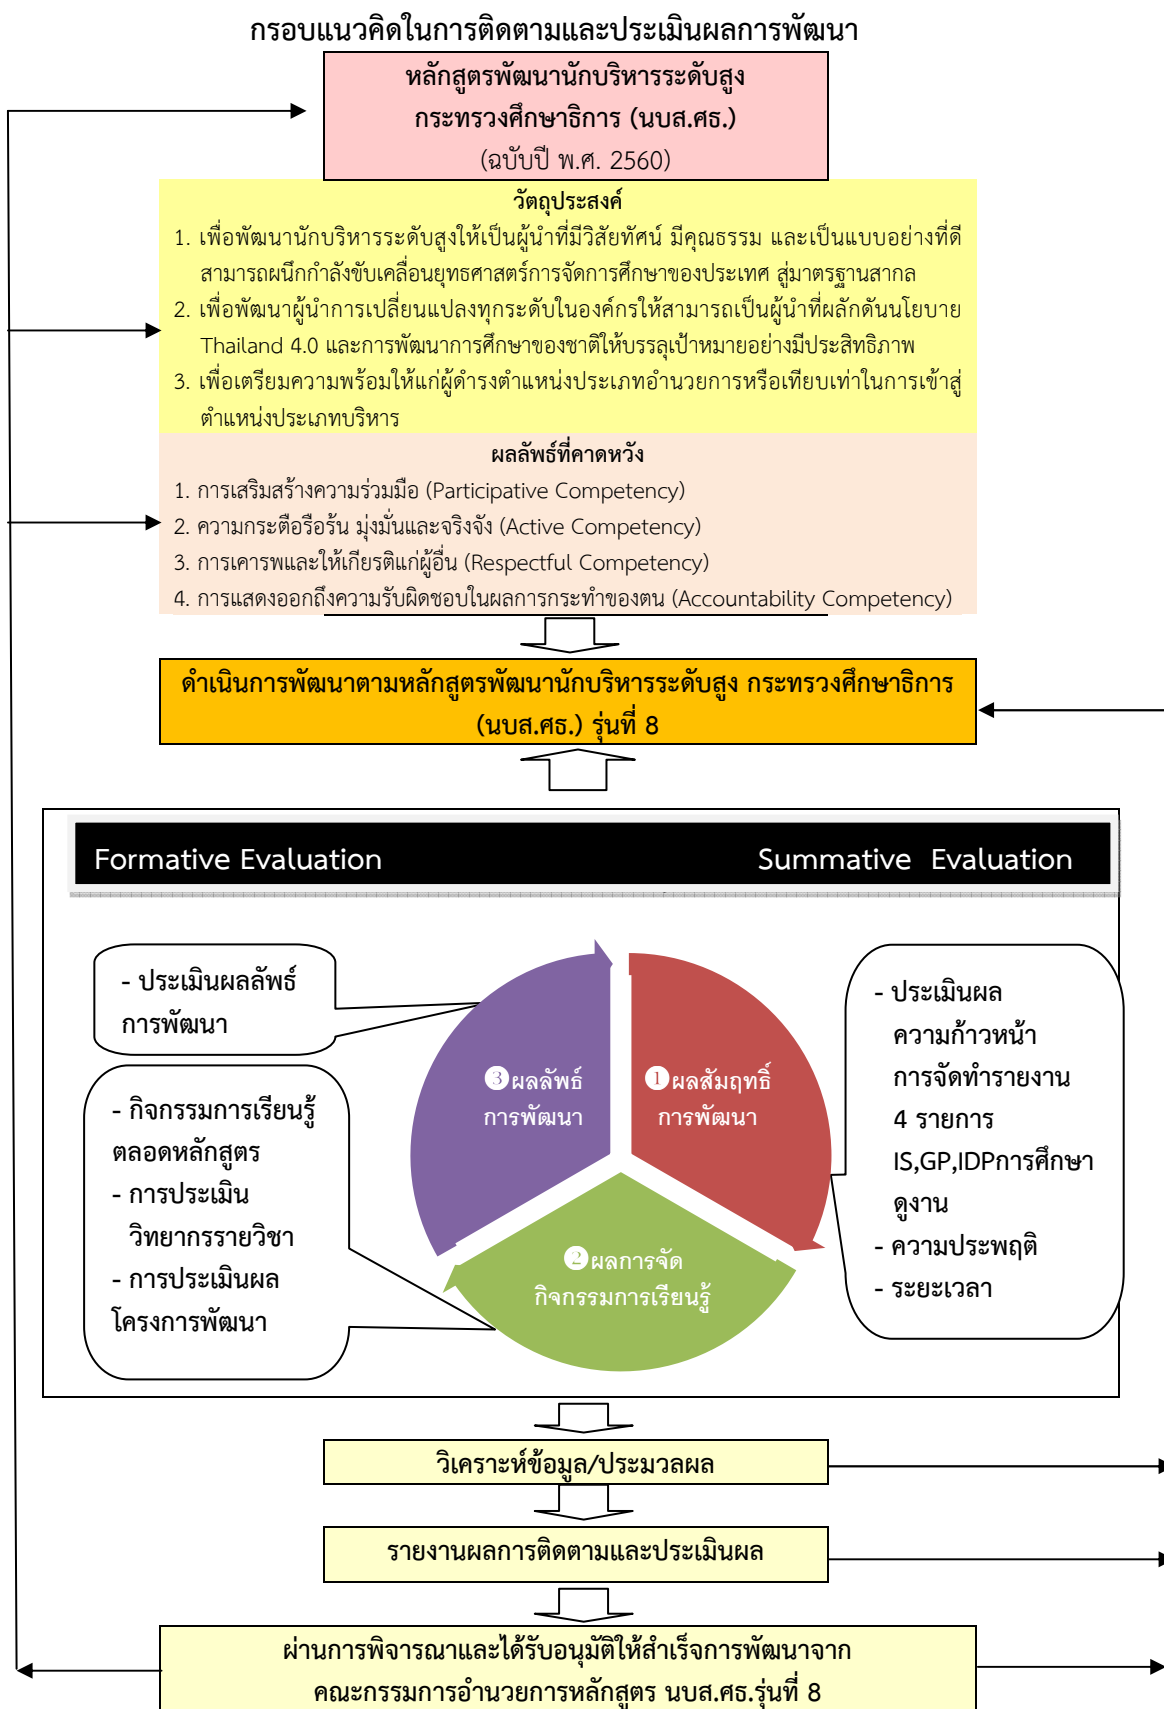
กรอบแนวคิดในการติดตามและประเมินผลการพัฒนา

หลักสูตรพัฒนานักบริหารระดับสูง กระทรวงศึกษาธิการ (นบส.ศธ.) (ฉบับปี พ.ศ. 2560)

วัตถุประสงค์

1. เพื่อพัฒนานักบริหารระดับสูงให้เป็นผู้นำที่มีวิสัยทัศน์ มีคุณธรรม และเป็นแบบอย่างที่ดี สามารถผนึกกำลังขับเคลื่อนยุทธศาสตร์การจัดการศึกษาของประเทศ สู่มาตรฐานสากล
2. เพื่อพัฒนาผู้นำการเปลี่ยนแปลงทุกระดับในองค์กรให้สามารถเป็นผู้นำที่ผลักดันนโยบาย Thailand 4.0 และการพัฒนาการศึกษาของชาติให้บรรลุเป้าหมายอย่างมีประสิทธิภาพ
3. เพื่อเตรียมความพร้อมให้แก่ผู้ดำรงตำแหน่งประเภทอำนวยการหรือเทียบเท่าในการเข้าสู่ตำแหน่งประเภทบริหาร

ผลลัพธ์ที่คาดหวัง

1. การเสริมสร้างความร่วมมือ (Participative Competency)
2. ความกระตือรือร้น มุ่งมั่นและจริงจัง (Active Competency)
3. การเคารพและให้เกียรติแก่ผู้อื่น (Respectful Competency)
4. การแสดงออกถึงความรับผิดชอบในผลการกระทำของตน (Accountability Competency)

ดำเนินการพัฒนาตามหลักสูตรพัฒนานักบริหารระดับสูง กระทรวงศึกษาธิการ (นบส.ศธ.) รุ่นที่ 8

Formative Evaluation

Summative Evaluation

- ประเมินผลลัพธ์การพัฒนา

- กิจกรรมการเรียนรู้ตลอดหลักสูตร
- การประเมินวิทยากรรายวิชา
- การประเมินผลโครงการพัฒนา

③ผลลัพธ์การพัฒนา

①ผลสัมฤทธิ์การพัฒนา

②ผลการจัดกิจกรรมการเรียนรู้

- ประเมินผลความก้าวหน้าการจัดทำรายงาน 4 รายการ IS,GP,IDPการศึกษาดูงาน
- ความประพฤติ
- ระยะเวลา

วิเคราะห์ข้อมูล/ประมวลผล

รายงานผลการติดตามและประเมินผล

ผ่านการพิจารณาและได้รับอนุมัติให้สำเร็จการพัฒนาจาก คณะกรรมการอำนวยการหลักสูตร นบส.ศธ.รุ่นที่ 8